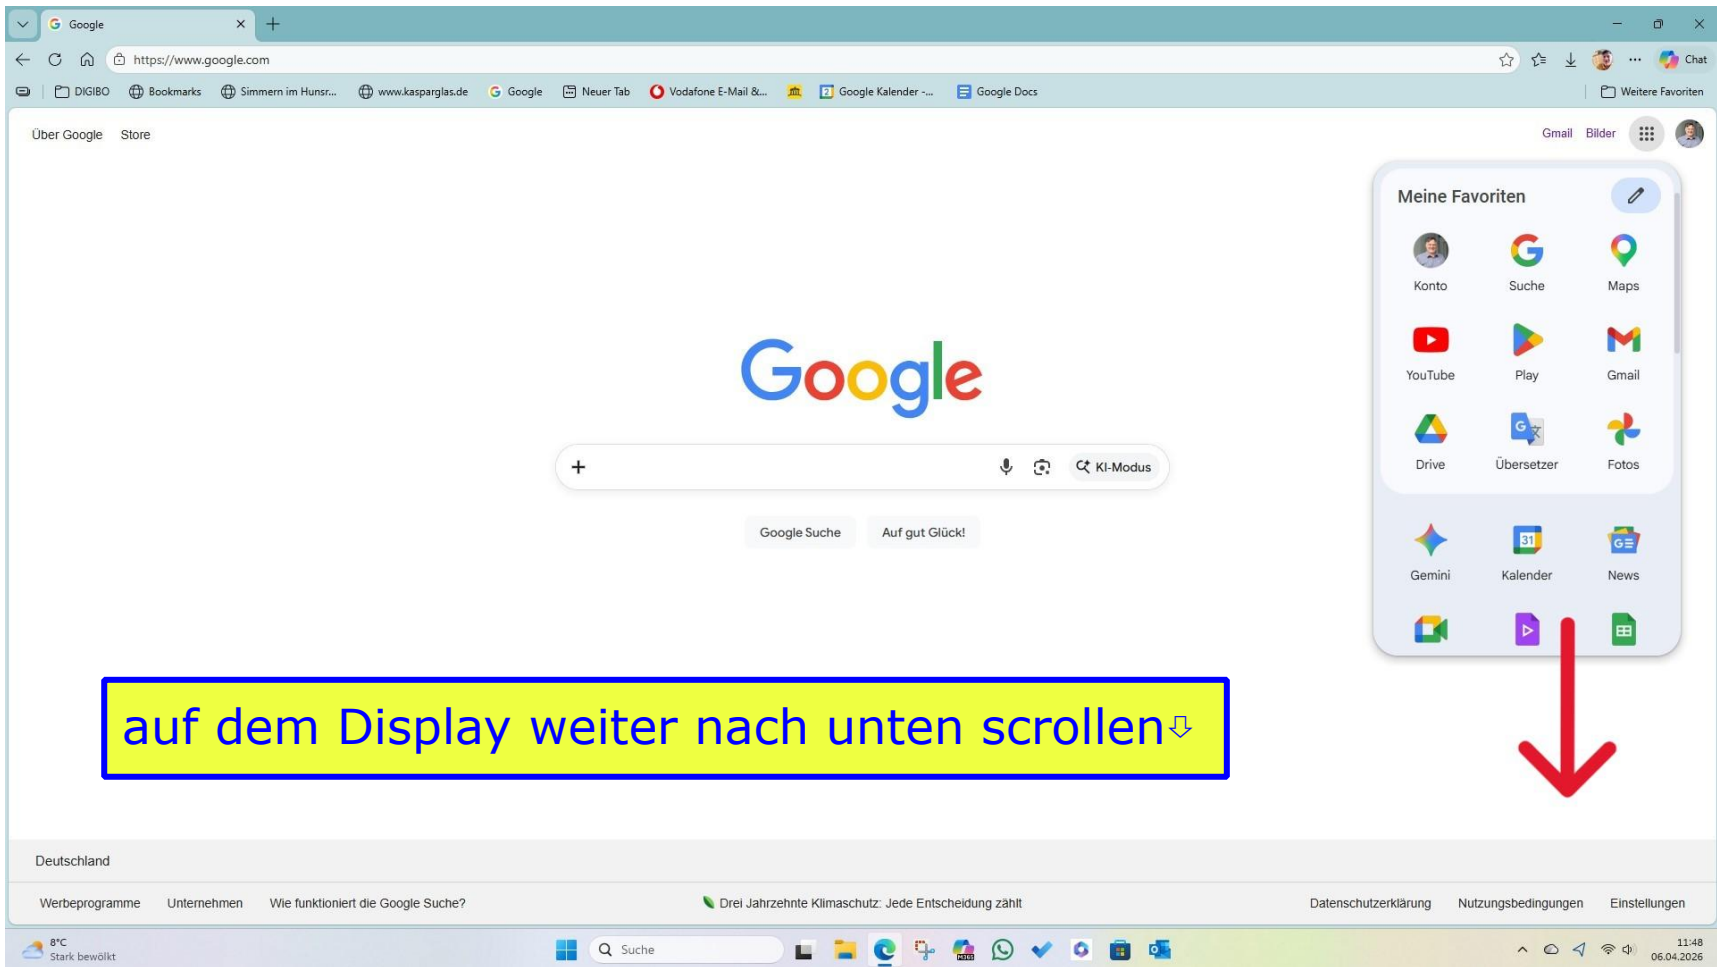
Google

https://www.google.com

Chat

DIGIBO Bookmarks Simmern im Hunsr... www.kasparglas.de Google Neuer Tab Vodafone E-Mail &... Google Kalender -... Google Docs Weitere Favoriten

Über Google Store

Gmail Bilder

Meine Favoriten

Konto Suche Maps

YouTube Play Gmail

Drive Übersetzer Fotos

Gemini Kalender News

Google

KI-Modus

Google Suche Auf gut Glück!

auf dem Display weiter nach unten scrollen⇩

Deutschland

Werbeprogramme Unternehmen Wie funktioniert die Google Suche?

Drei Jahrzehnte Klimaschutz: Jede Entscheidung zählt

Datenschutzerklärung Nutzungsbedingungen Einstellungen

8°C
Stark bewölkt

Suche

11:48
06.04.2026